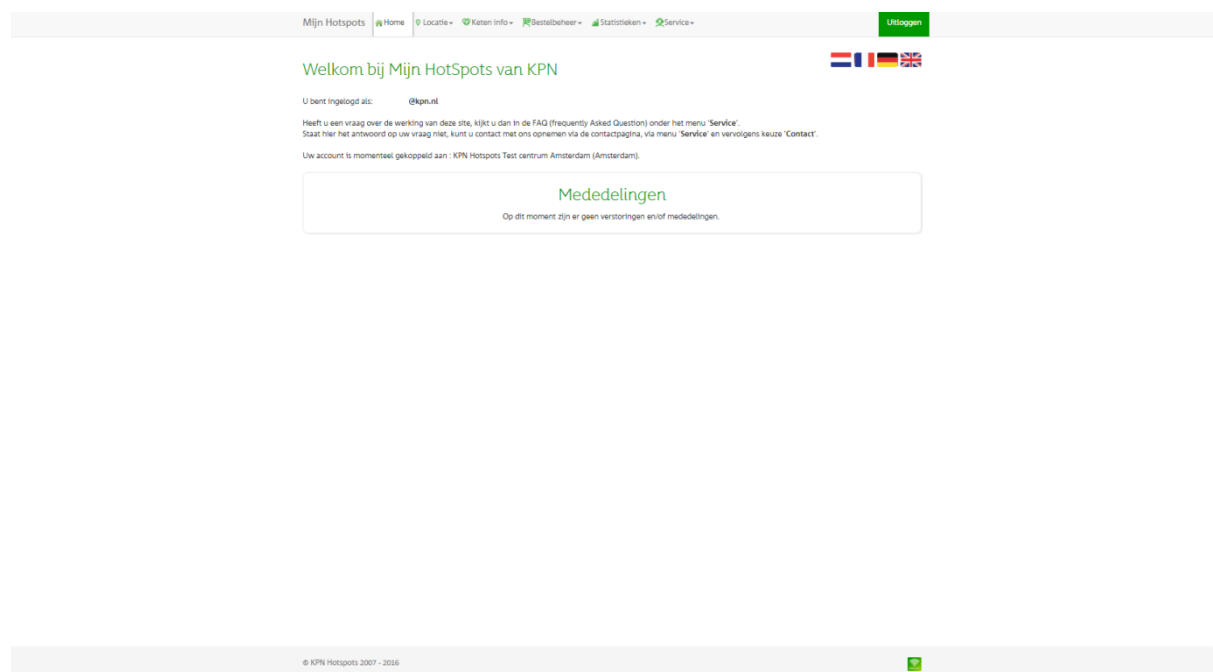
Mijn Hotspots Home Locatie Keten info Bestelbeheer Statistieken Service Uitloggen

Welkom bij Mijn HotSpots van KPN

U bent ingelogd als: @kpn.nl

Heeft u een vraag over de werking van deze site, kijkt u dan in de FAQ (frequently Asked Question) onder het menu '**Service**'.
Staat hier het antwoord op uw vraag niet, kunt u contact met ons opnemen via de contactpagina, via menu '**Service**' en vervolgens keuze '**Contact**'.

Uw account is momenteel gekoppeld aan : KPN Hotspots Test centrum Amsterdam (Amsterdam).

Mededelingen

Op dit moment zijn er geen verstoringen en/of mededelingen.

© KPN Hotspots 2007 - 2016